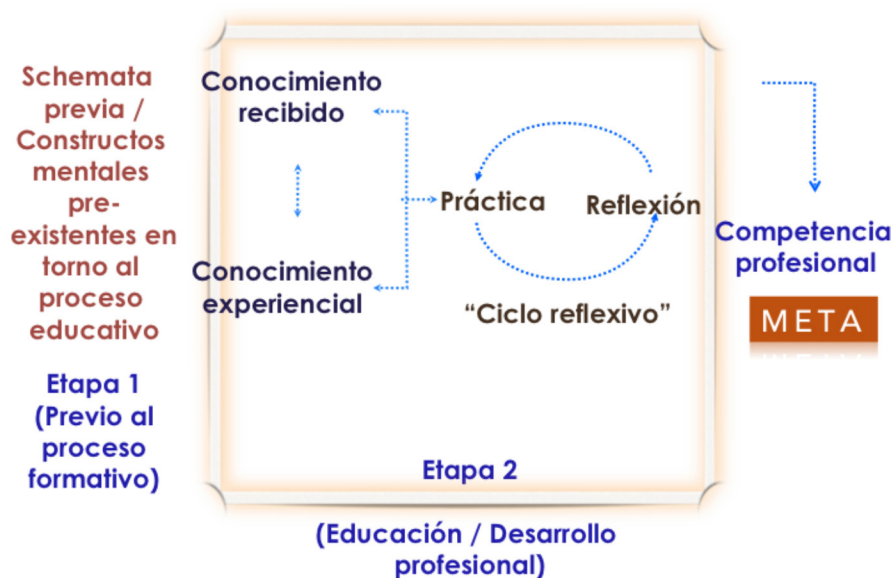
Schemata previa / Constructos mentales pre-existentes en torno al proceso educativo

Etapa 1 (Previo al proceso formativo)

Conocimiento recibido

Conocimiento experiencial

Práctica

Reflexión

"Ciclo reflexivo"

Etapa 2

(Educación / Desarrollo profesional)

Competencia profesional

META